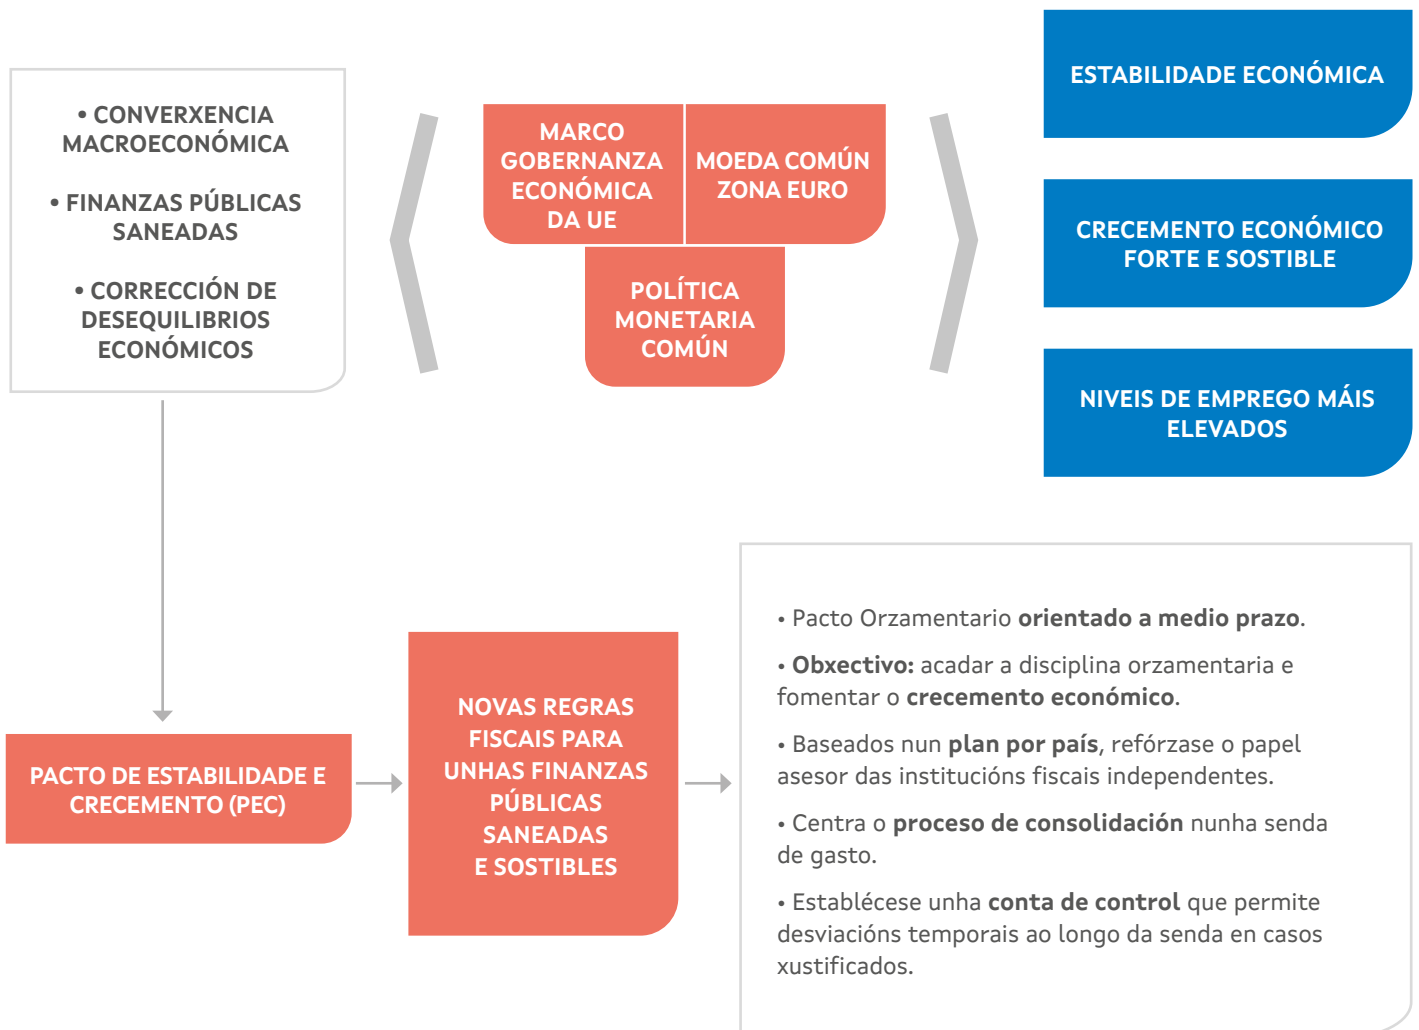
• CONVERXENCIA MACROECONÓMICA

• FINANZAS PÚBLICAS SANEADAS

• CORRECCIÓN DE DESEQUILIBRIOS ECONÓMICOS

MARCO GOBERNANZA ECONÓMICA DA UE

MOEDA COMÚN ZONA EURO

POLÍTICA MONETARIA COMÚN

ESTABILIDADE ECONÓMICA

CRECEMENTO ECONÓMICO FORTE E SOSTIBLE

NIVEIS DE EMPREGO MÁIS ELEVADOS

PACTO DE ESTABILIDADE E CRECEMENTO (PEC)

NOVAS REGRAS FISCAIS PARA UNHAS FINANZAS PÚBLICAS SANEADAS E SOSTIBLES

• Pacto Orzamentario **orientado a medio prazo**.

• **Obxectivo:** acadar a disciplina orzamentaria e fomentar o **crecemento económico**.

• Baseados nun **plan por país**, refórzase o papel asesor das institucións fiscais independentes.

• Centra o **proceso de consolidación** nunha senda de gasto.

• Establécese unha **conta de control** que permite desviacións temporais ao longo da senda en casos xustificados.